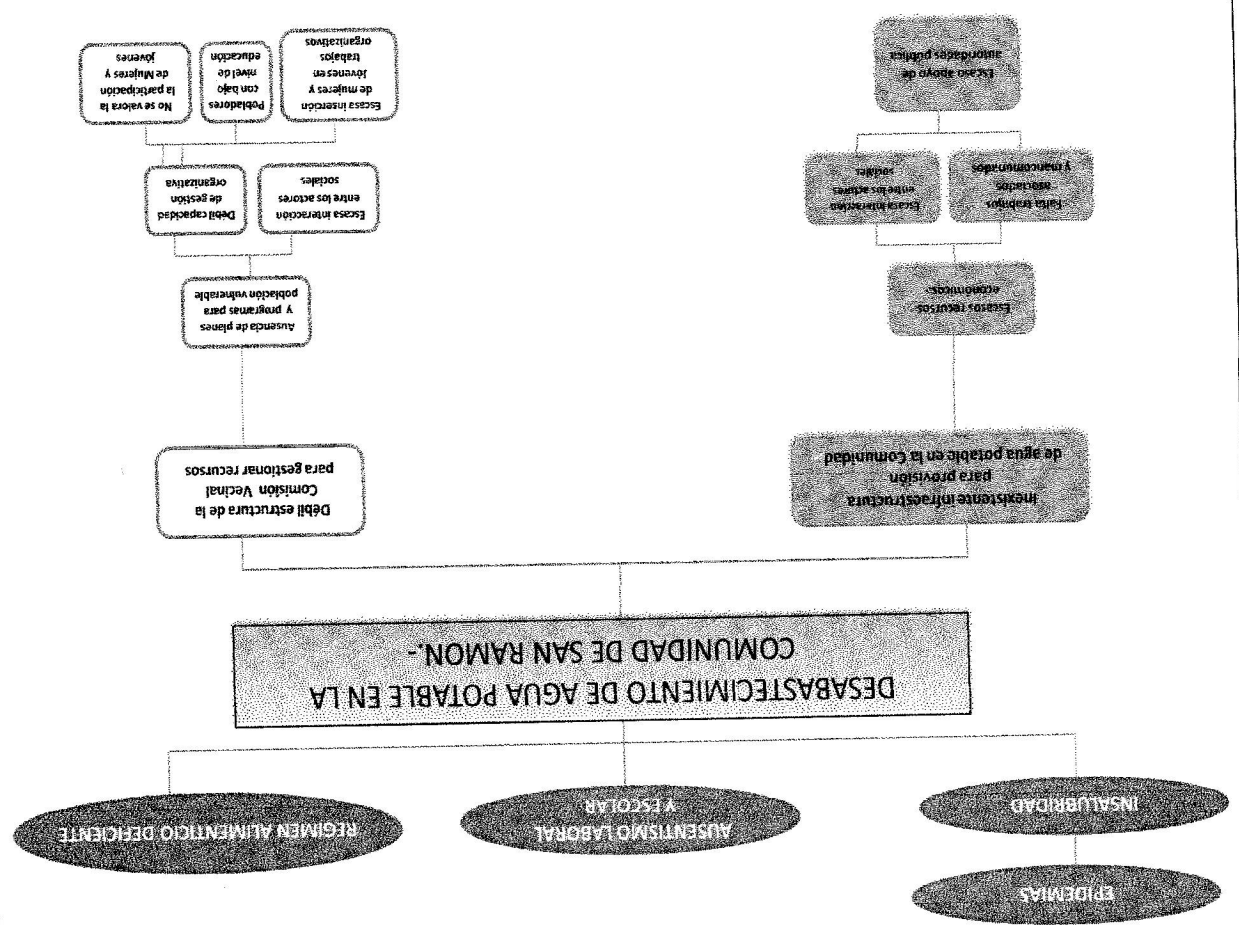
EPIDEMIAS

INSALUBRIDAD

AUSENTISMO LABORAL Y ESCOLAR

REGIMEN ALIMENTICIO DEFICIENTE

DESABASTECIMIENTO DE AGUA POTABLE EN LA COMUNIDAD DE SAN RAMON.-

Inexistente infraestructura para provisión de agua potable en la Comunidad

Débil estructura de la Comisión Vecinal para gestionar recursos

Escasos recursos económicos.

Ausencia de planes y programas para población vulnerable

Falta trabajos asociados y mancomunados

Escasa interacción entre los actores sociales

Escasa interacción entre los actores sociales

Débil capacidad de gestión organizativa

Escaso apoyo de autoridades pública

Escasa inserción de mujeres y jóvenes en trabajos organizativos

Pobladores con bajo nivel de educación

No se valora la participación de Mujeres y jóvenes